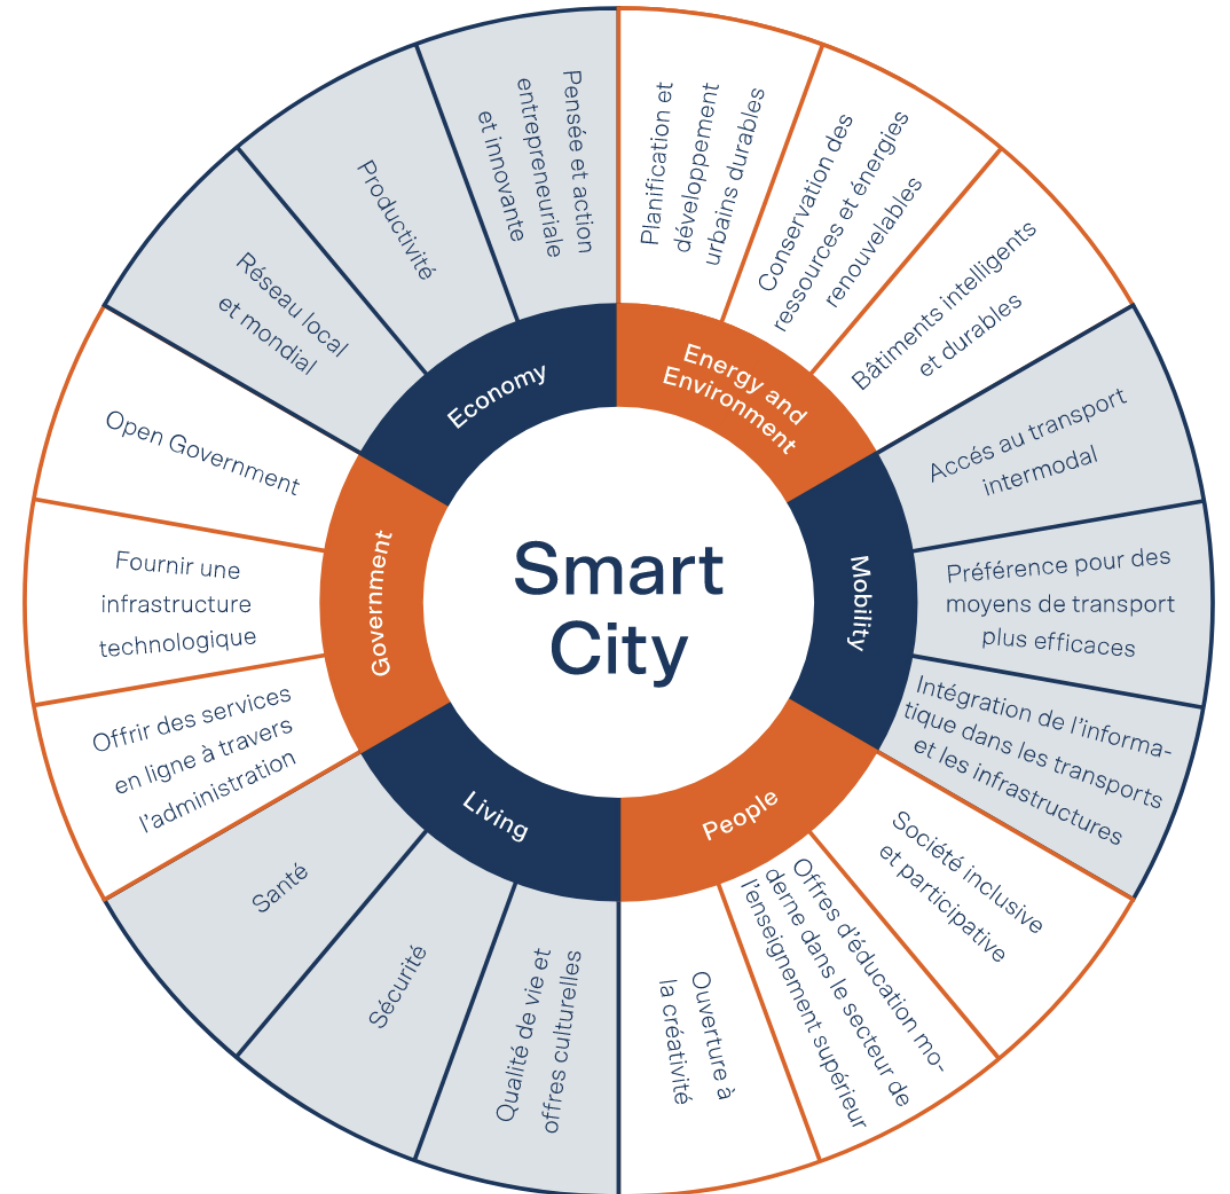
Smart City

Energy and Environment

Planification et développement urbains durables

Conservation des ressources et énergies renouvelables

Bâtiments intelligents et durables

Mobility

Accés au transport intermodal

Préférence pour des moyens de transport plus efficaces

Intégration de l'informatique dans les transports et les infrastructures

People

Société inclusive et participative

Offres d'éducation moderne dans le secteur de l'enseignement supérieur

Ouverture à la créativité

Living

Qualité de vie et offres culturelles

Sécurité

Santé

Government

Offrir des services en ligne à travers l'administration

Fournir une infrastructure technologique

Open Government

Economy

Réseau local et mondial

Productivité

Pensée et action entrepreneuriale et innovante